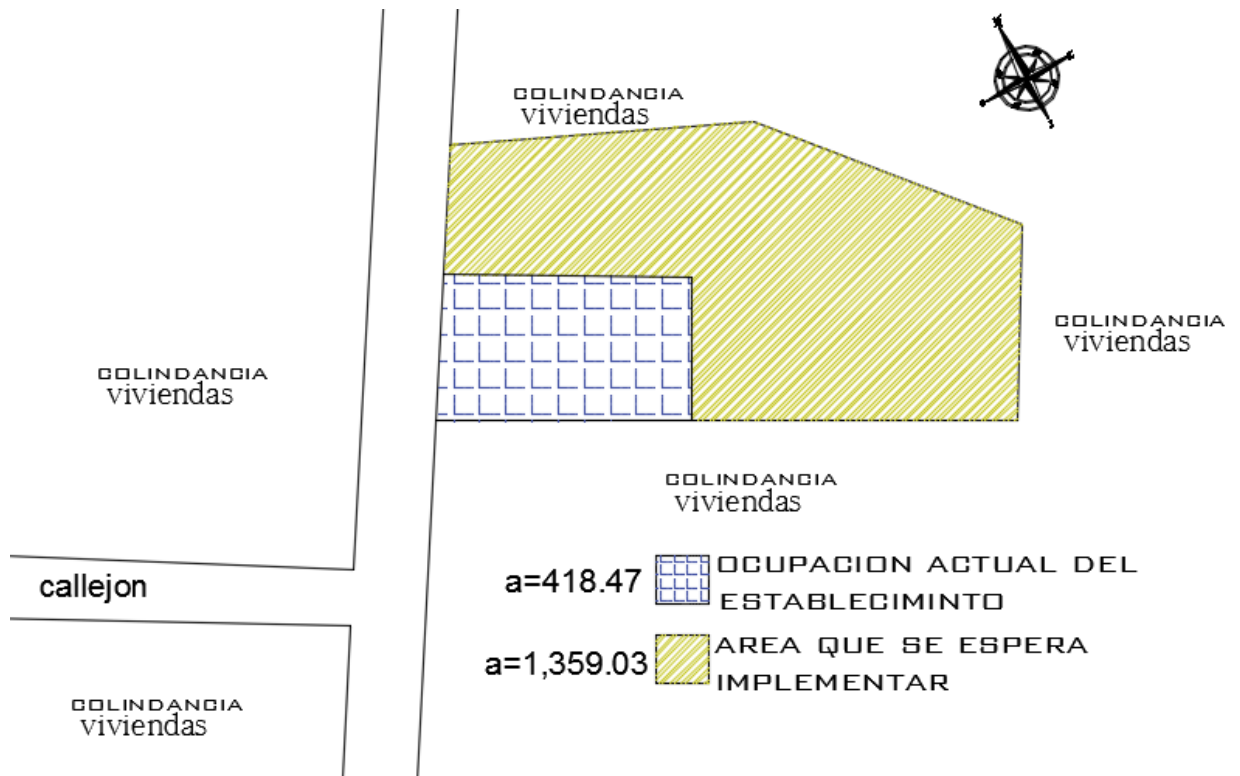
COLINDANCIA
viviendas

COLINDANCIA
viviendas

COLINDANCIA
viviendas

COLINDANCIA
viviendas

callejon

a=418.47 OCUPACION ACTUAL DEL ESTABLECIMINTO

a=1,359.03 AREA QUE SE ESPERA IMPLEMENTAR

COLINDANCIA
viviendas